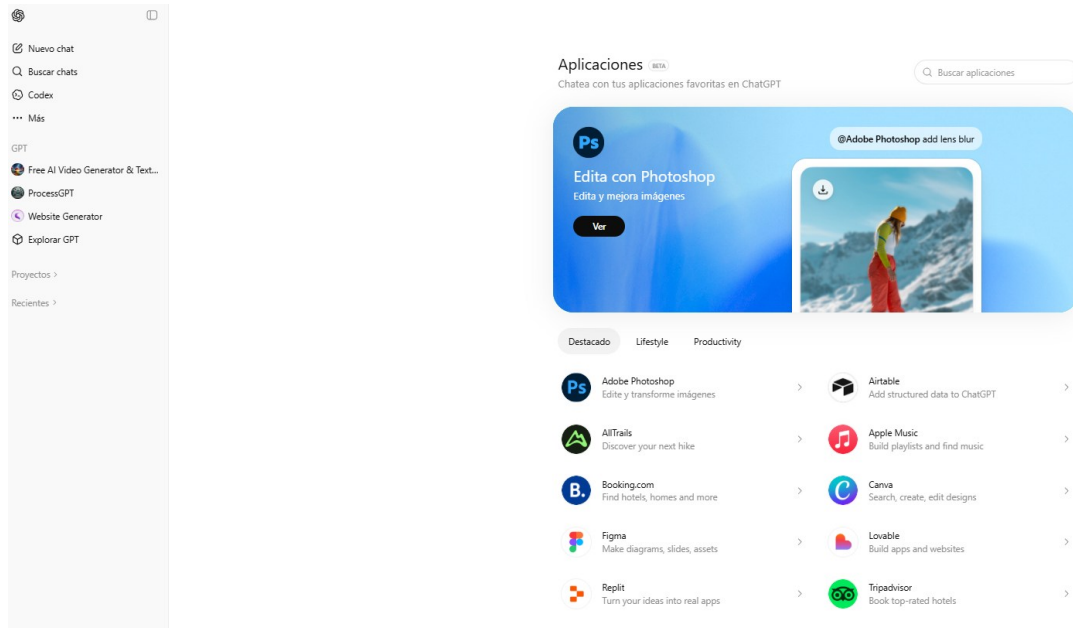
Nuevo chat
Buscar chats
Codex
··· Más

GPT
Free AI Video Generator & Text...
ProcessGPT
Website Generator
Explorar GPT

Proyectos >

Recientes >

Aplicaciones BETA
Chatea con tus aplicaciones favoritas en ChatGPT

Buscar aplicaciones

Ps
Edita con Photoshop
Edita y mejora imágenes
Ver

@Adobe Photoshop add lens blur

Destacado
Lifestyle
Productivity

Ps
Adobe Photoshop
Edite y transforme imágenes

Airtable
Add structured data to ChatGPT

AllTrails
Discover your next hike

Apple Music
Build playlists and find music

B.
Booking.com
Find hotels, homes and more

Canva
Search, create, edit designs

Figma
Make diagrams, slides, assets

Lovable
Build apps and websites

Replit
Turn your ideas into real apps

Tripadvisor
Book top-rated hotels